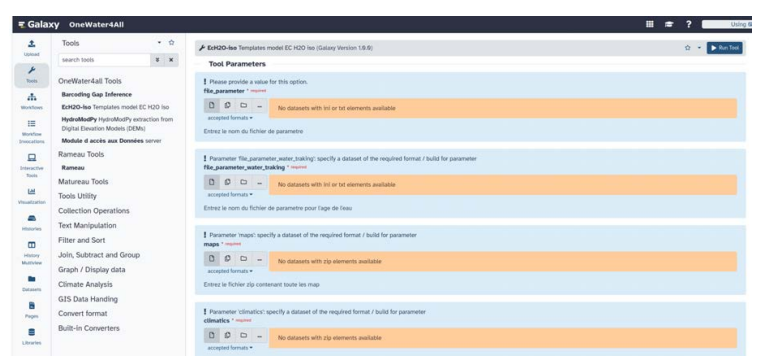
Galaxy OneWater4All

Using A

Upload
Tools
Workflows
Workflow Invocations
Interactive Tools
Visualization
Histories
History Multiview
Datasets
Pages
Libraries

Tools

search tools

OneWater4all Tools
Barcoding Gap Inference
EcH2O-iso Templates model EC H2O iso
HydroModPy HydroModPy extraction from Digital Elevation Models (DEMs)
Module d accès aux Données server
Rameau Tools
Rameau
Matureau Tools
Tools Utility
Collection Operations
Text Manipulation
Filter and Sort
Join, Subtract and Group
Graph / Display data
Climate Analysis
GIS Data Handing
Convert format
Built-in Converters

EcH2O-iso Templates model EC H2O iso (Galaxy Version 1.0.0)

Run Tool

Tool Parameters

! Please provide a value for this option.
file_parameter * required
No datasets with ini or txt elements available
accepted formats
Entrez le nom du fichier de parametre

! Parameter 'file_parameter_water_traking': specify a dataset of the required format / build for parameter
file_parameter_water_traking * required
No datasets with ini or txt elements available
accepted formats
Entrez le nom du fichier de parametre pour l'age de l'eau

! Parameter 'maps': specify a dataset of the required format / build for parameter
maps * required
No datasets with zip elements available
accepted formats
Entrez le fichier zip contenant toute les map

! Parameter 'climatics': specify a dataset of the required format / build for parameter
climatics * required
No datasets with zip elements available
accepted formats